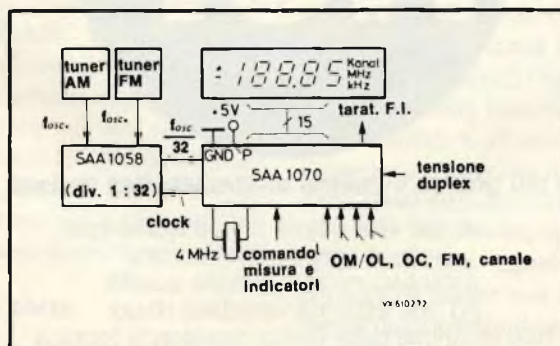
tuner AM

tuner FM

$f_{osc.}$

$f_{osc.}$

$\frac{f_{osc}}{32}$

SAA 1058

(div. 1 : 32)

clock

:18885 Kanal MHz kHz

+5V

15

tarat. F.I.

GND P

SAA 1070

tensione duplex

4 MHz

comando misura e indicatori

OM/OL, OC, FM, canale

VX 810772